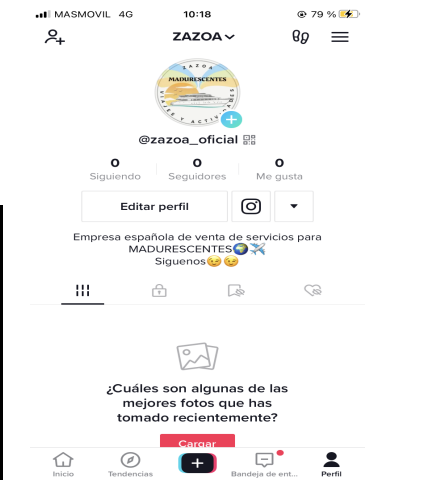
MASMOVIL 4G 10:18 79 %

ZAZOA

ZAZOA
MADURESCENTES
VIAJES Y ACTIVIDADES

@zazoa_oficial

0
Siguiendo

0
Seguidores

0
Me gusta

Editar perfil

Empresa española de venta de servicios para MADURESCENTES🌍✈️
Siguenos😏😏

¿Cuáles son algunas de las mejores fotos que has tomado recientemente?

Cargar

Inicio
Tendencias
Bandeja de ent...
Perfil